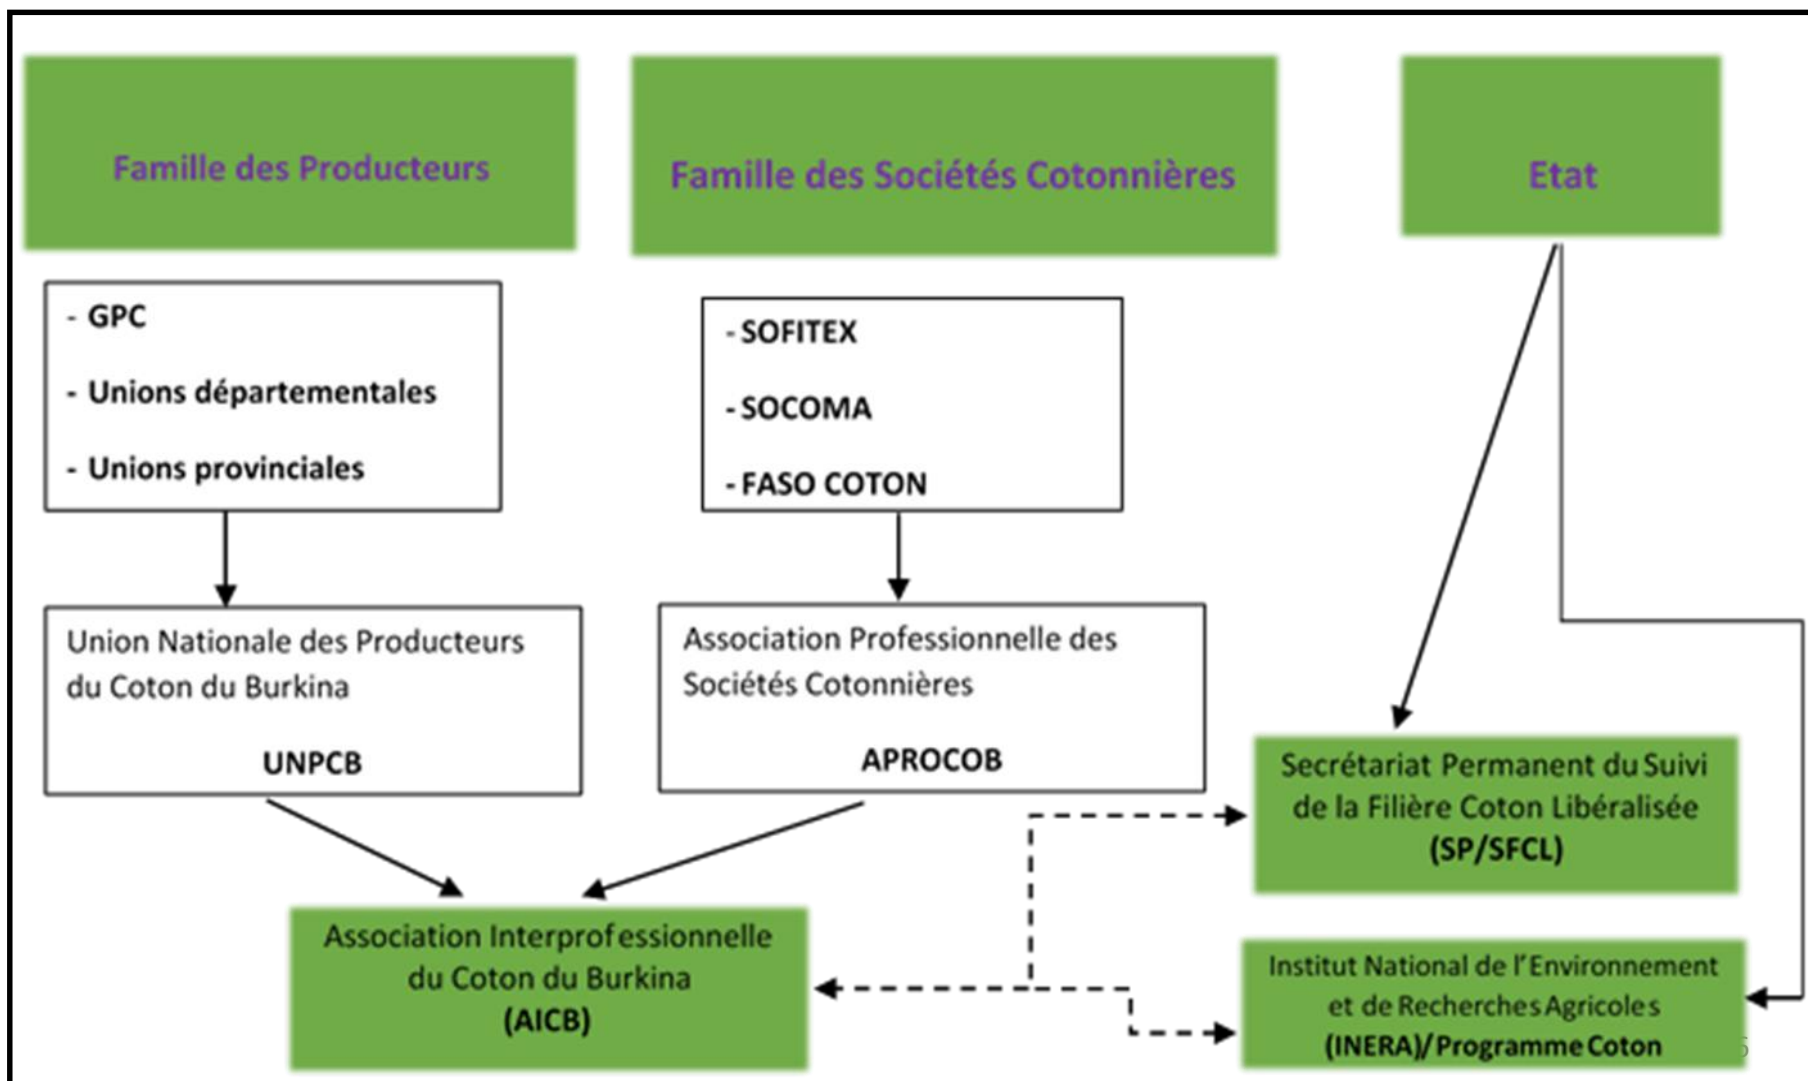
Famille des Producteurs

Famille des Sociétés Cotonnières

Etat

- GPC
- Unions départementales
- Unions provinciales

- SOFITEX
- SOCOMA
- FASO COTON

Union Nationale des Producteurs du Coton du Burkina

UNPCB

Association Professionnelle des Sociétés Cotonnières

APROCOB

Secrétariat Permanent du Suivi de la Filière Coton Libéralisée (SP/SFCL)

Association Interprofessionnelle du Coton du Burkina (AICB)

Institut National de l'Environnement et de Recherches Agricoles (INERA)/Programme Coton